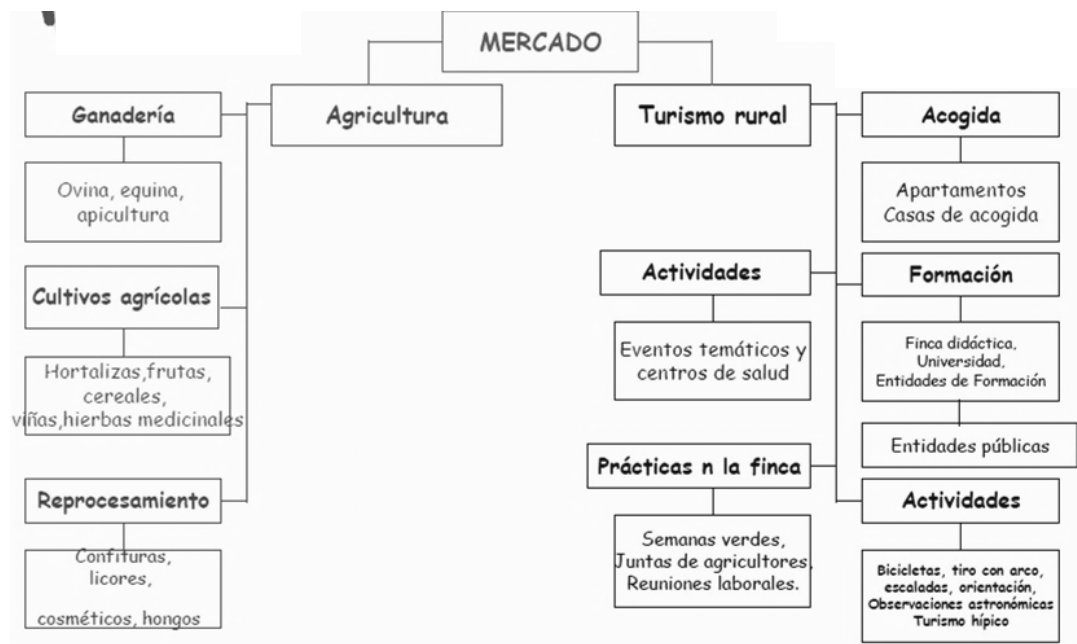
MERCADO

Agricultura

Ganadería

Ovina, equina, apicultura

Cultivos agrícolas

Hortalizas,frutas, cereales, viñas,hierbas medicinales

Reprocesamiento

Confituras, licores,

cosméticos, hongos

Turismo rural

Acogida

Apartamentos
Casas de acogida

Actividades

Eventos temáticos y centros de salud

Formación

Finca didáctica, Universidad, Entidades de Formación

Entidades públicas

Prácticas n la finca

Semanas verdes, Juntas de agricultores, Reuniones laborales.

Actividades

Bicicletas, tiro con arco, escaladas, orientación, Observaciones astronómicas Turismo hípico